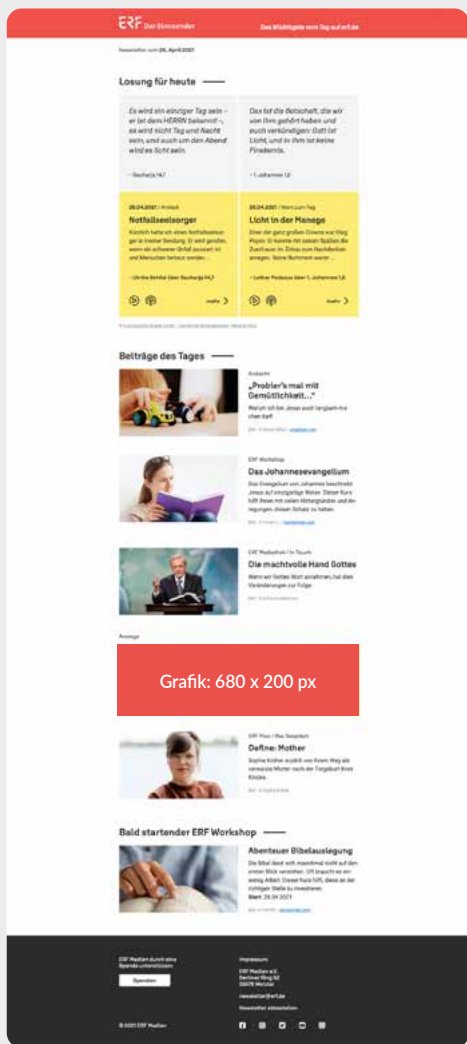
ERF Der Sinnsender

Das Wichtigste vom Tag auf erf.de

Newsletter vom 28. April 2021

Losung für heute

Es wird ein einziger Tag sein – er ist dem HERRN bekannt –, es wird nicht Tag und Nacht sein, und auch um den Abend wird es licht sein.

– Sacharja 14,7

Das ist die Botschaft, die wir von ihm gehört haben und euch verkündigen: Gott ist Licht, und in ihm ist keine Finsternis.

– 1. Johannes 1,5

28.04.2021 | Andacht

Notfallseelsorger

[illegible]

– Ulrike Schild über Sacharja 14,7

Audio

28.04.2021 | Wort zum Tag

Licht in der Manege

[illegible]

– Lothar Pedausa über 1. Johannes 1,5

Audio

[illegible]

Beiträge des Tages

Andacht

„Probier's mal mit Gemütlichkeit..."

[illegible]

ERF Workshop

Das Johannesevangelium

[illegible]

ERF Mediathek / In Touch

Die machtvolle Hand Gottes

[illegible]

Anzeige

Grafik: 680 x 200 px

ERF Plus / Das Gespräch

Defne: Mother

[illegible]

Bald startender ERF Workshop

Abenteuer Bibelauslegung

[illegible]

Start: 29.04.2021

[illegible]

ERF Medien durch eine Spende unterstützen

Spenden

Impressum

ERF Medien e.V.
Berliner Ring 62
35576 Wetzlar

newsletter@erf.de

Newsletter abbestellen

© 2021 ERF Medien